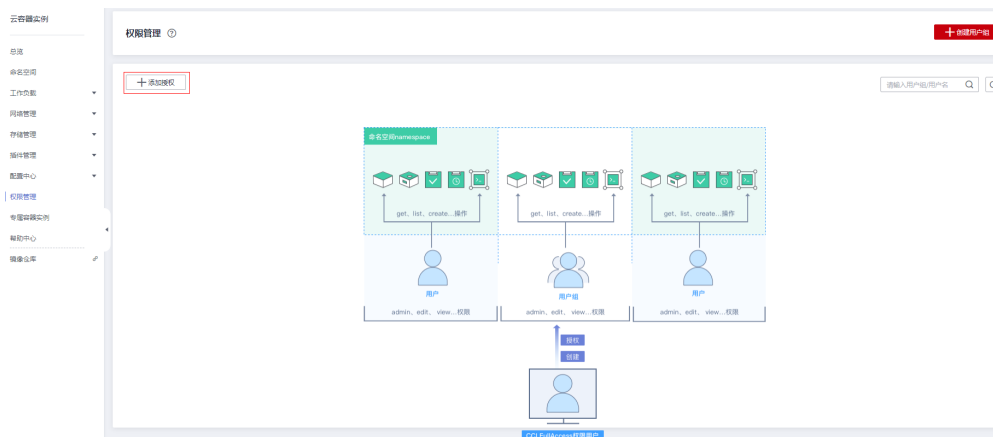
云容器实例

总览

命名空间

工作负载

网络管理

存储管理

插件管理

配置中心

权限管理

专属容器实例

帮助中心

镜像仓库

权限管理 ⑦

+ 创建用户组

+ 添加授权

请输入用户组/用户名

命名空间namespace

get、list、create...操作

get、list、create...操作

get、list、create...操作

用户

用户组

用户

admin、edit、view...权限

admin、edit、view...权限

admin、edit、view...权限

授权

创建

CCI-FullAccess权限用户